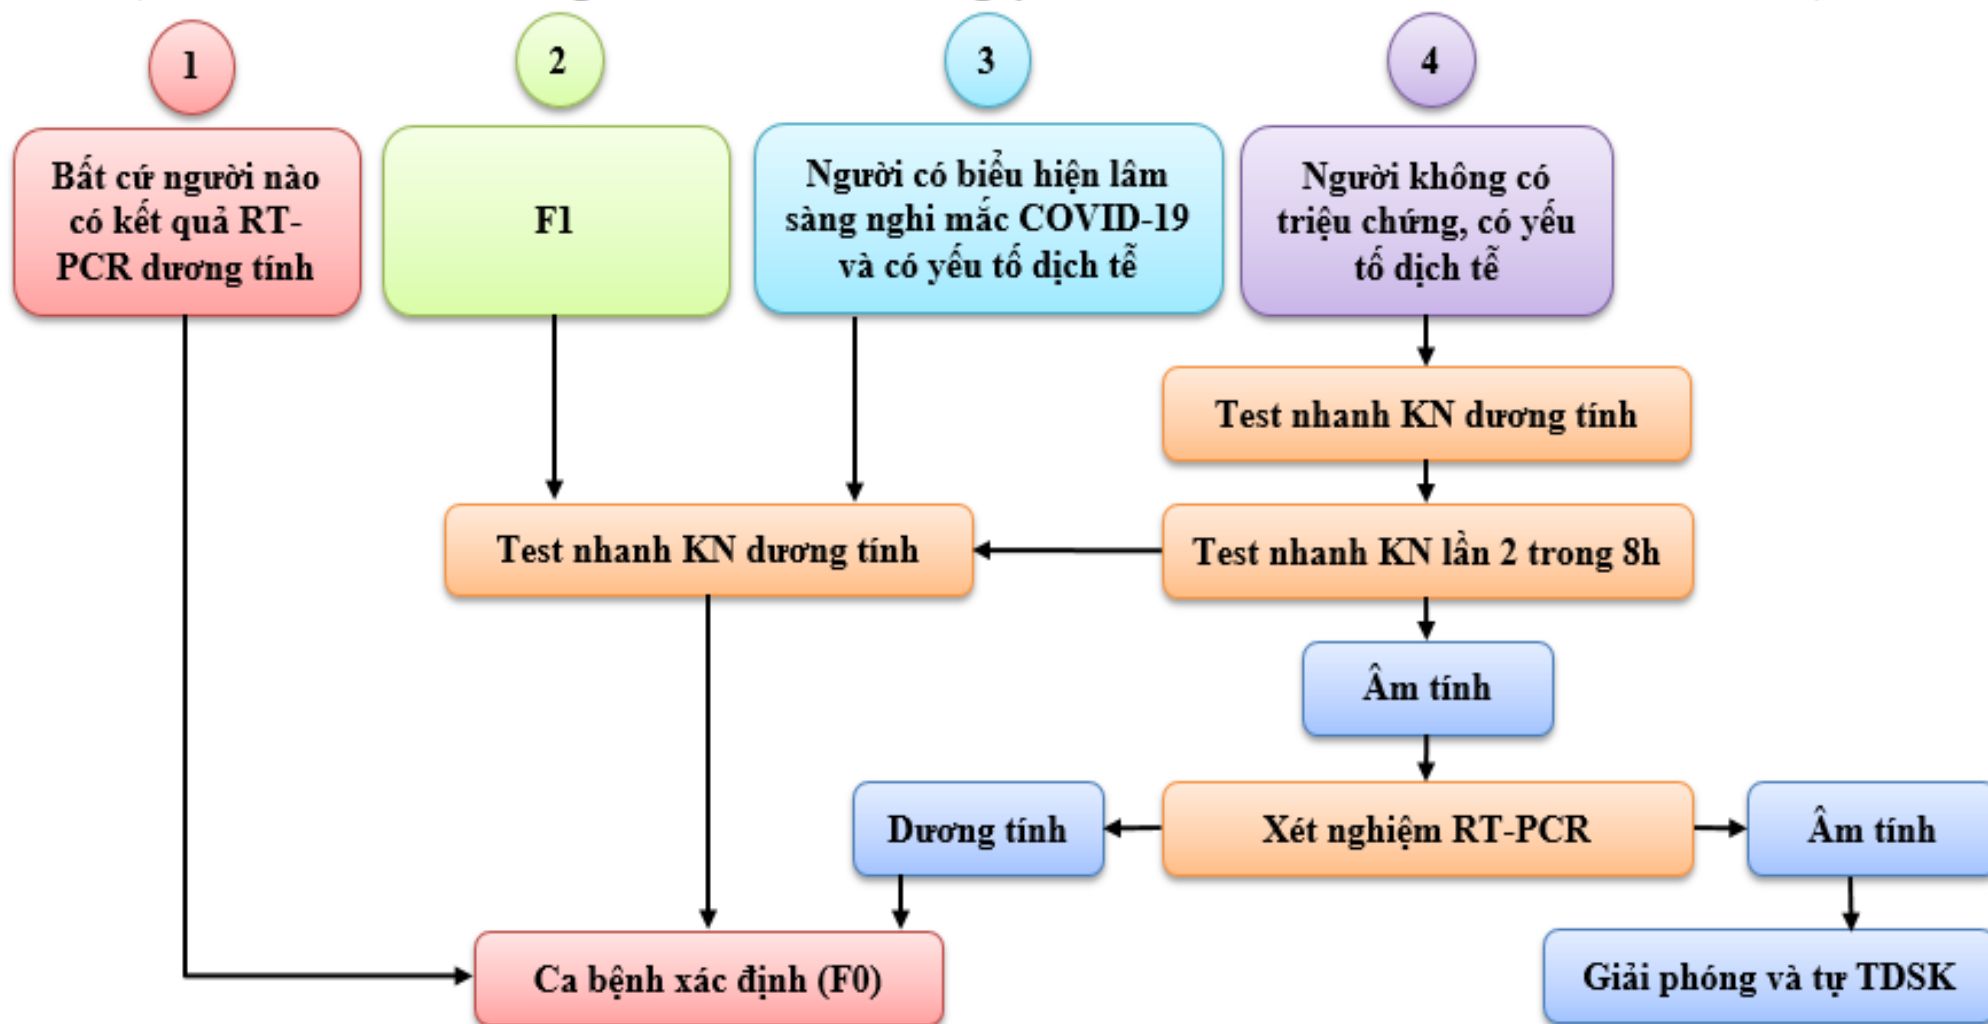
1

Bất cứ người nào có kết quả RT-PCR dương tính

2

F1

3

Người có biểu hiện lâm sàng nghi mắc COVID-19 và có yếu tố dịch tễ

4

Người không có triệu chứng, có yếu tố dịch tễ

Test nhanh KN dương tính

Test nhanh KN dương tính

Test nhanh KN lần 2 trong 8h

Âm tính

Dương tính

Xét nghiệm RT-PCR

Âm tính

Ca bệnh xác định (F0)

Giải phóng và tự TDSK